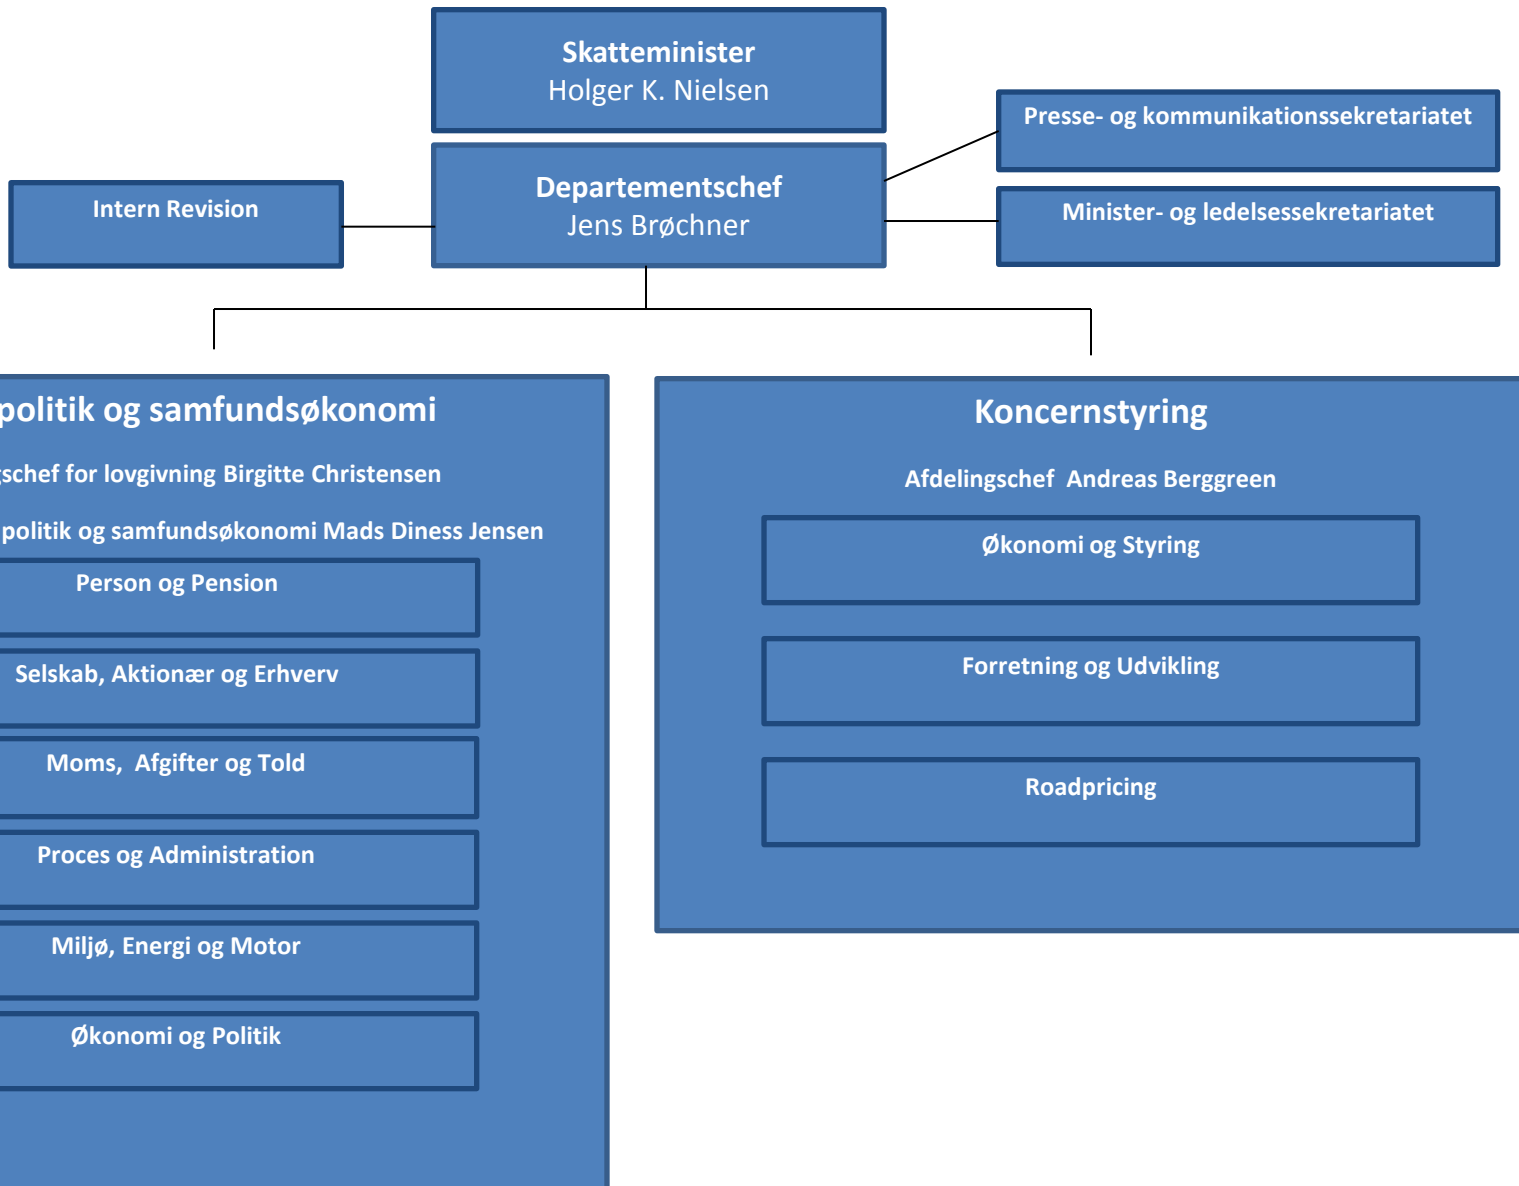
Skatteminister
Holger K. Nielsen

Presse- og kommunikationssekretariatet

Intern Revision

Departementschef
Jens Brøchner

Minister- og ledelsessekretariatet

politik og samfundsøkonomi

schef for lovgivning Birgitte Christensen

politik og samfundsøkonomi Mads Diness Jensen

Person og Pension

Selskab, Aktionær og Erhverv

Moms, Afgifter og Told

Proces og Administration

Miljø, Energi og Motor

Økonomi og Politik

Koncernstyring

Afdelingschef Andreas Berggreen

Økonomi og Styring

Forretning og Udvikling

Roadpricing